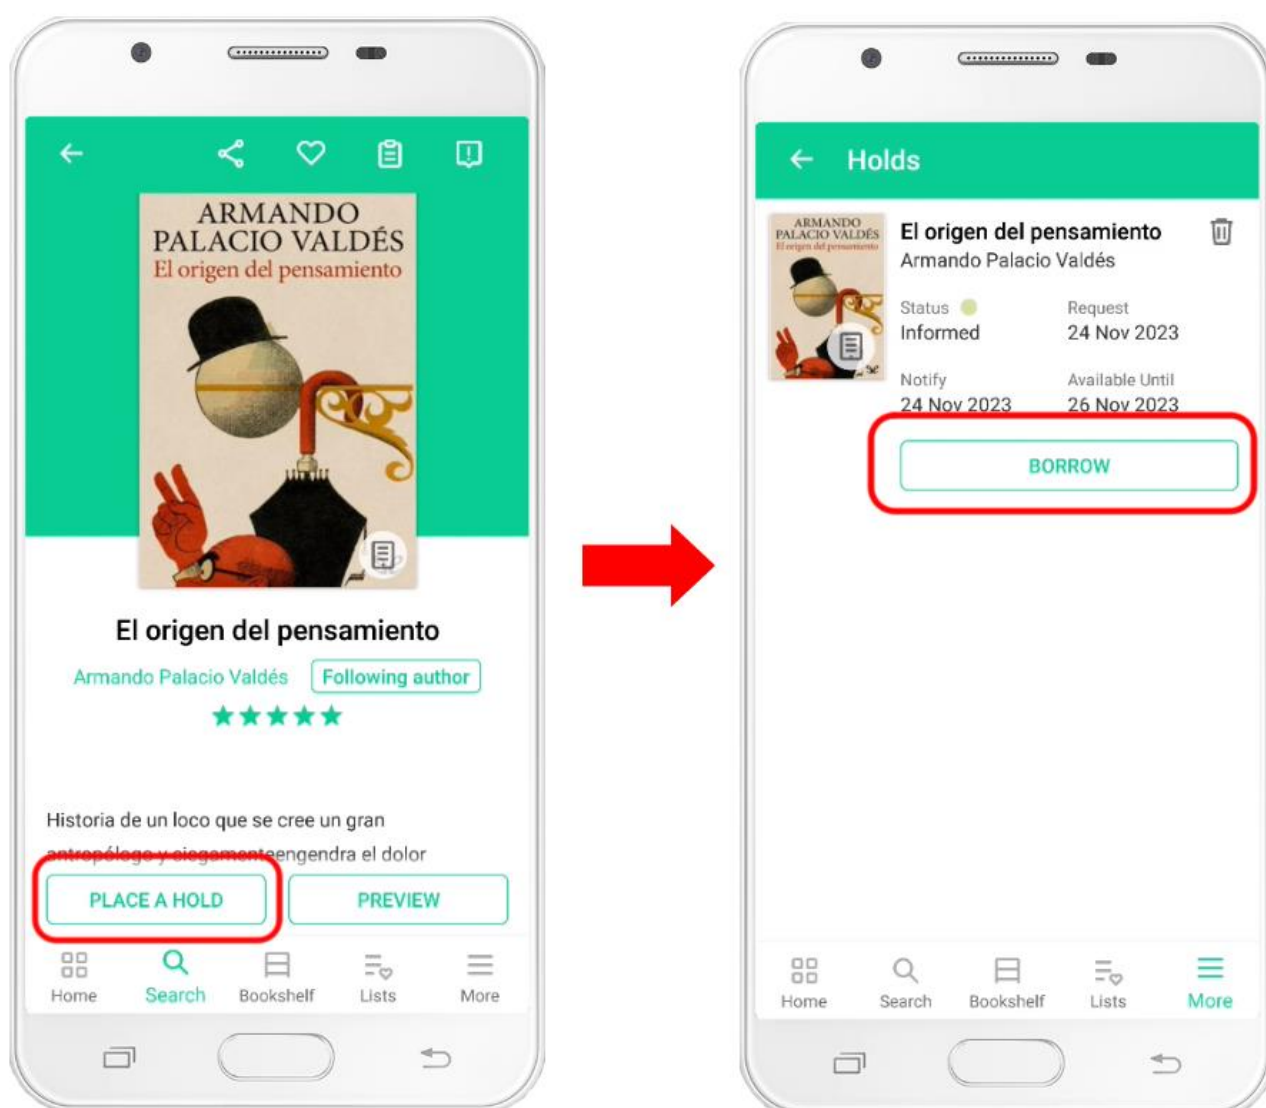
ARMANDO PALACIO VALDÉS
El origen del pensamiento

El origen del pensamiento

Armando Palacio Valdés Following author

Historia de un loco que se cree un gran antropólogo y ciegamente engendra el dolor

PLACE A HOLD PREVIEW

Home Search Bookshelf Lists More

Holds

ARMANDO PALACIO VALDÉS El origen del pensamiento

El origen del pensamiento
Armando Palacio Valdés

Status
Informed

Request
24 Nov 2023

Notify
24 Nov 2023

Available Until
26 Nov 2023

BORROW

Home Search Bookshelf Lists More